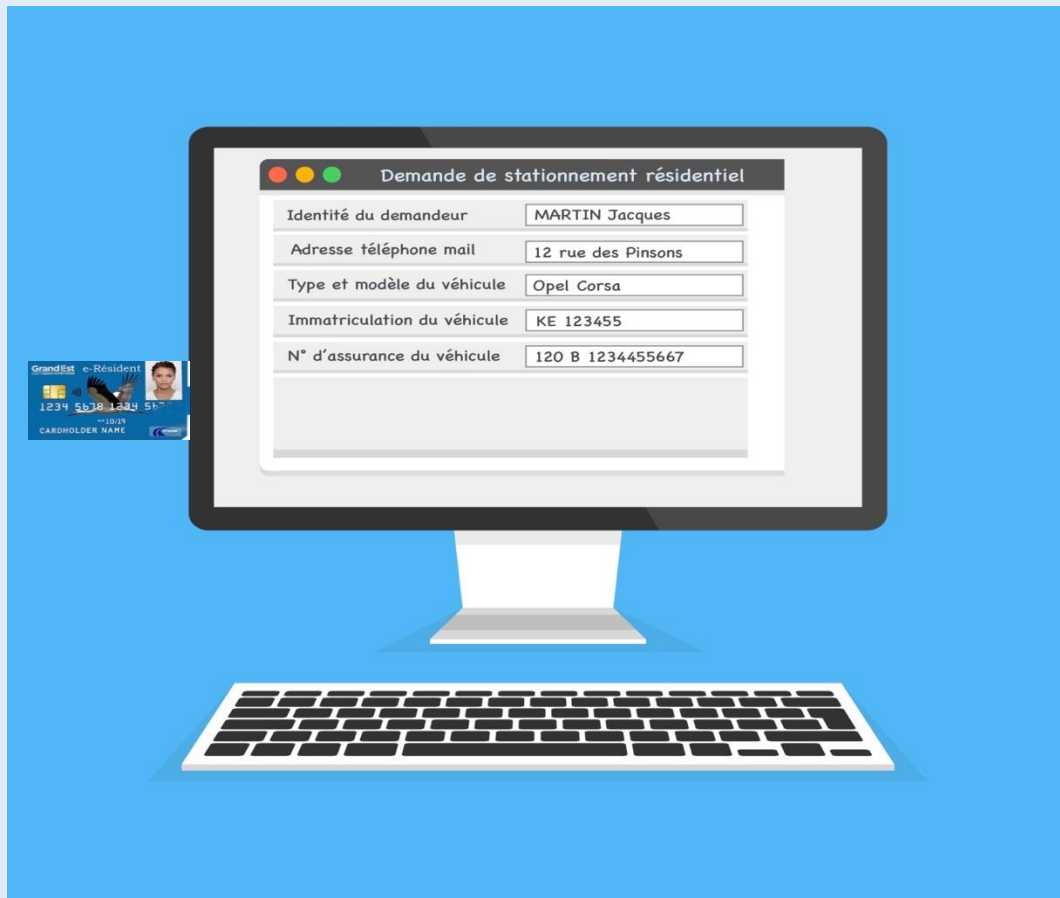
Grand Est e-Résident
1234 5678 1234 56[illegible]
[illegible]10/19
CARDHOLDER NAME

Demande de stationnement résidentiel

| Identité du demandeur | MARTIN Jacques |
|---|---|
| Adresse téléphone mail | 12 rue des Pinsons |
| Type et modèle du véhicule | Opel Corsa |
| Immatriculation du véhicule | KE 123455 |
| N° d'assurance du véhicule | 120 B 1234455667 |